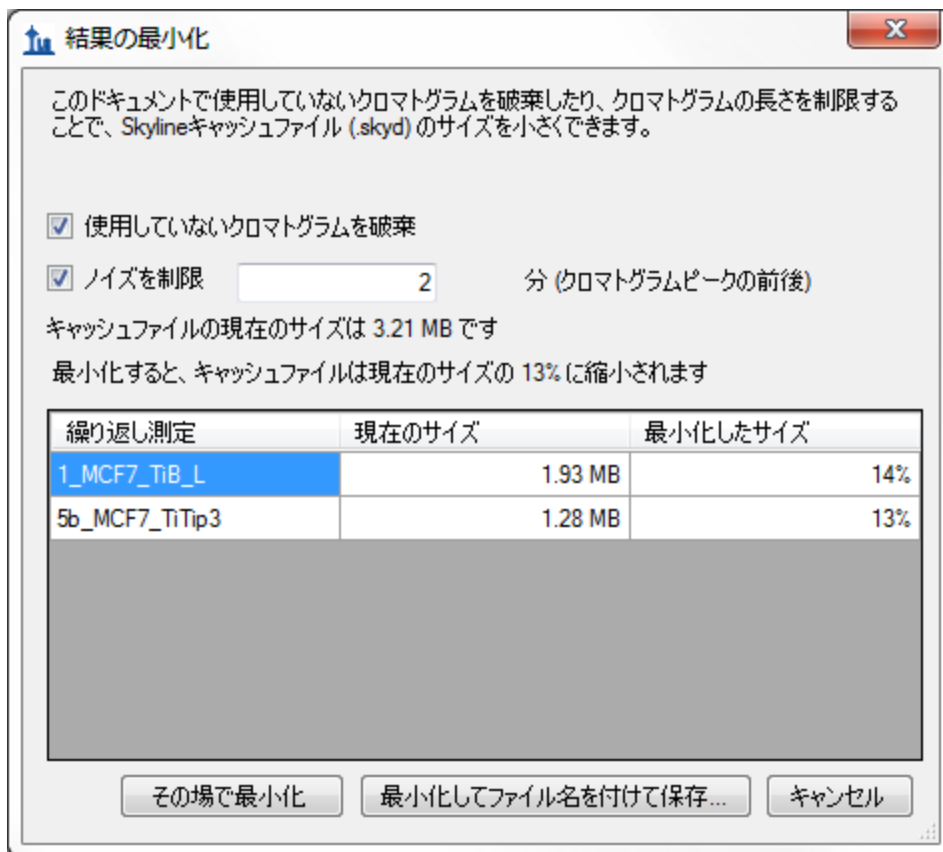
結果の最小化

このドキュメントで使用していないクロマトグラムを破棄したり、クロマトグラムの長さを制限することで、Skylineキャッシュファイル (.skyd) のサイズを小さくできます。

使用していないクロマトグラムを破棄

ノイズを制限 2 分 (クロマトグラムピークの前後)

キャッシュファイルの現在のサイズは 3.21 MB です

最小化すると、キャッシュファイルは現在のサイズの 13% に縮小されます

| 繰り返し測定 | 現在のサイズ | 最小化したサイズ |
|---|---|---|
| 1_MCF7_TiB_L | 1.93 MB | 14% |
| 5b_MCF7_TiTip3 | 1.28 MB | 13% |

その場で最小化 最小化してファイル名を付けて保存... キャンセル